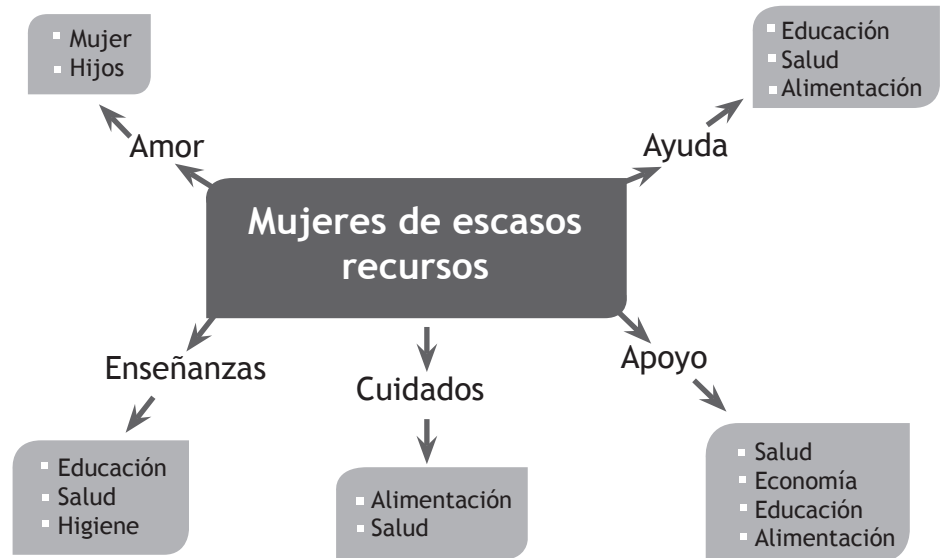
- Mujer
- Hijos

Amor

- Educación
- Salud
- Alimentación

Ayuda

Mujeres de escasos recursos

Enseñanzas

- Educación
- Salud
- Higiene

Cuidados

- Alimentación
- Salud

Apoyo

- Salud
- Economía
- Educación
- Alimentación